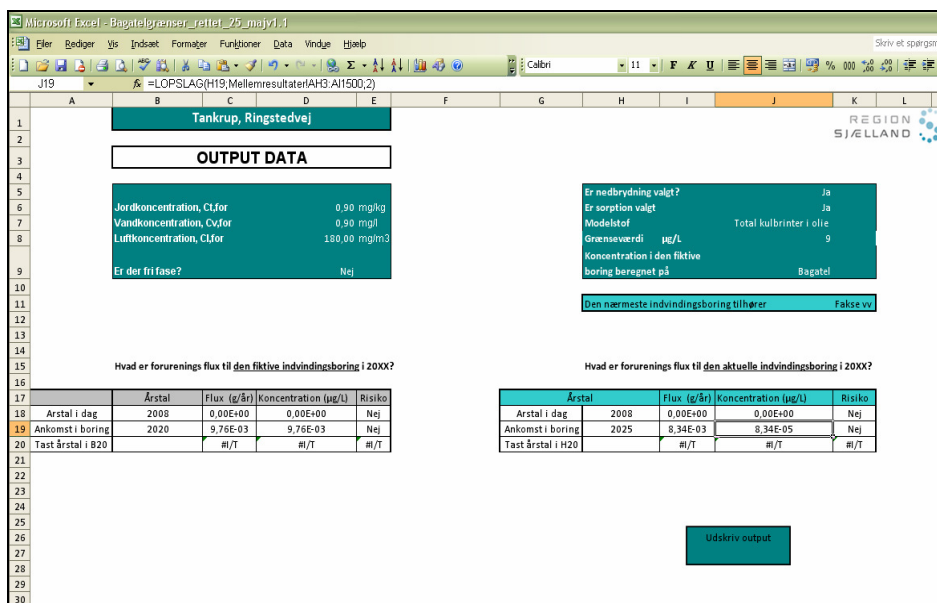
Microsoft Excel - Bagatelgrænser_rettet_25_majv1.1

Filer Rediger Vis Indsæt Formater Funktioner Data Vindue Hjælp

Skriv et spørgsm

Calibri 11 F K U % 000

J19 $f_x$ =LOPSLAG(H19;Mellemresultater!AH3:AI1500;2)

A B C D E F G H I J K L

REGION SJÆLLAND

Tankrup, Ringstedvej

OUTPUT DATA

| | |
|---|---|
| Jordkoncentration, Ct,for | 0,90 mg/kg |
| Vandkoncentration, Cv,for | 0,90 mg/l |
| Luftkoncentration, Cl,for | 180,00 mg/m3 |
| Er der fri fase? | Nej |

| | |
|---|---|
| Er nedbrydning valgt? | Ja |
| Er sorption valgt | Ja |
| Modelstof | Total kulbrinter i olie |
| Grænseværdi µg/L | 9 |
| Koncentration i den fiktive boring beregnet på | Bagatel |

Den nærmeste indvindingsboring tilhører Fakse vv

Hvad er forurenings flux til den fiktive indvindingsboring i 20XX?

| | Årstal | Flux (g/år) | Koncentration (µg/L) | Risiko |
|---|---|---|---|---|
| Årstal i dag | 2008 | 0,00E+00 | 0,00E+00 | Nej |
| Ankomst i boring | 2020 | 9,76E-03 | 9,76E-03 | Nej |
| Tast årstal i B20 | | #I/T | #I/T | #I/T |

Hvad er forurenings flux til den aktuelle indvindingsboring i 20XX?

| | Årstal | Flux (g/år) | Koncentration (µg/L) | Risiko |
|---|---|---|---|---|
| Årstal i dag | 2008 | 0,00E+00 | 0,00E+00 | Nej |
| Ankomst i boring | 2025 | 8,34E-03 | 8,34E-05 | Nej |
| Tast årstal i H20 | | #I/T | #I/T | #I/T |

Udskriv output

1 2 3 4 5 6 7 8 9 10 11 12 13 14 15 16 17 18 19 20 21 22 23 24 25 26 27 28 29 30